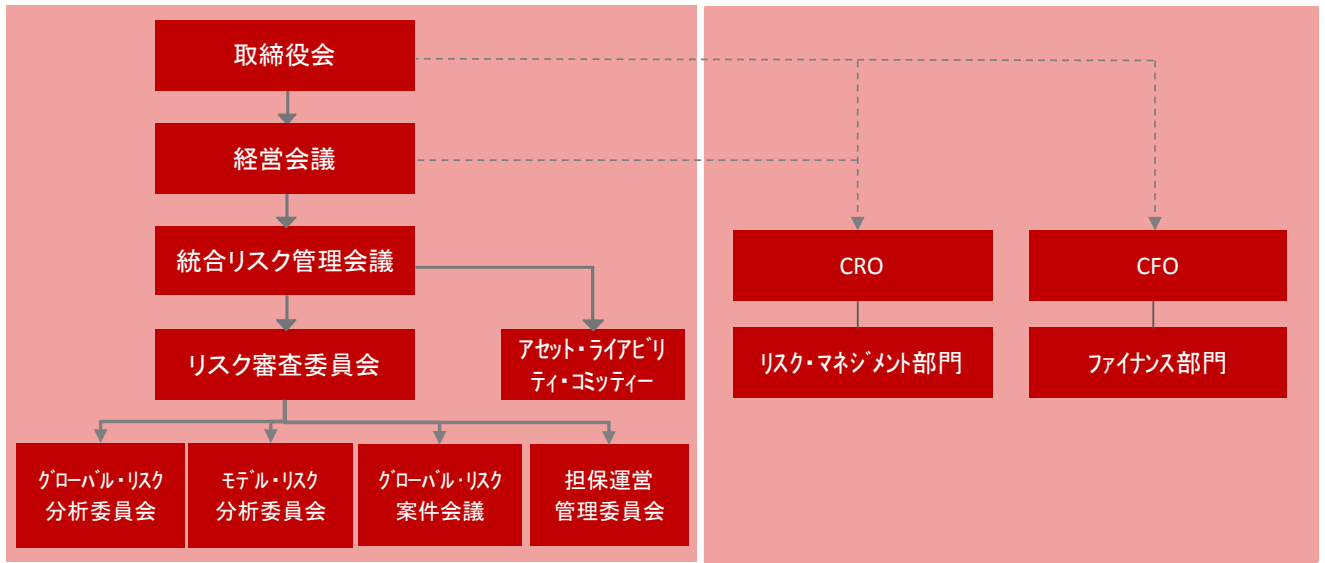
取締役会

経営会議

統合リスク管理会議

リスク審査委員会

アセット・ライアビリティ・コミッティー

グローバル・リスク分析委員会

モデル・リスク分析委員会

グローバル・リスク案件会議

担保運営管理委員会

CRO

リスク・マネジメント部門

CFO

ファイナンス部門